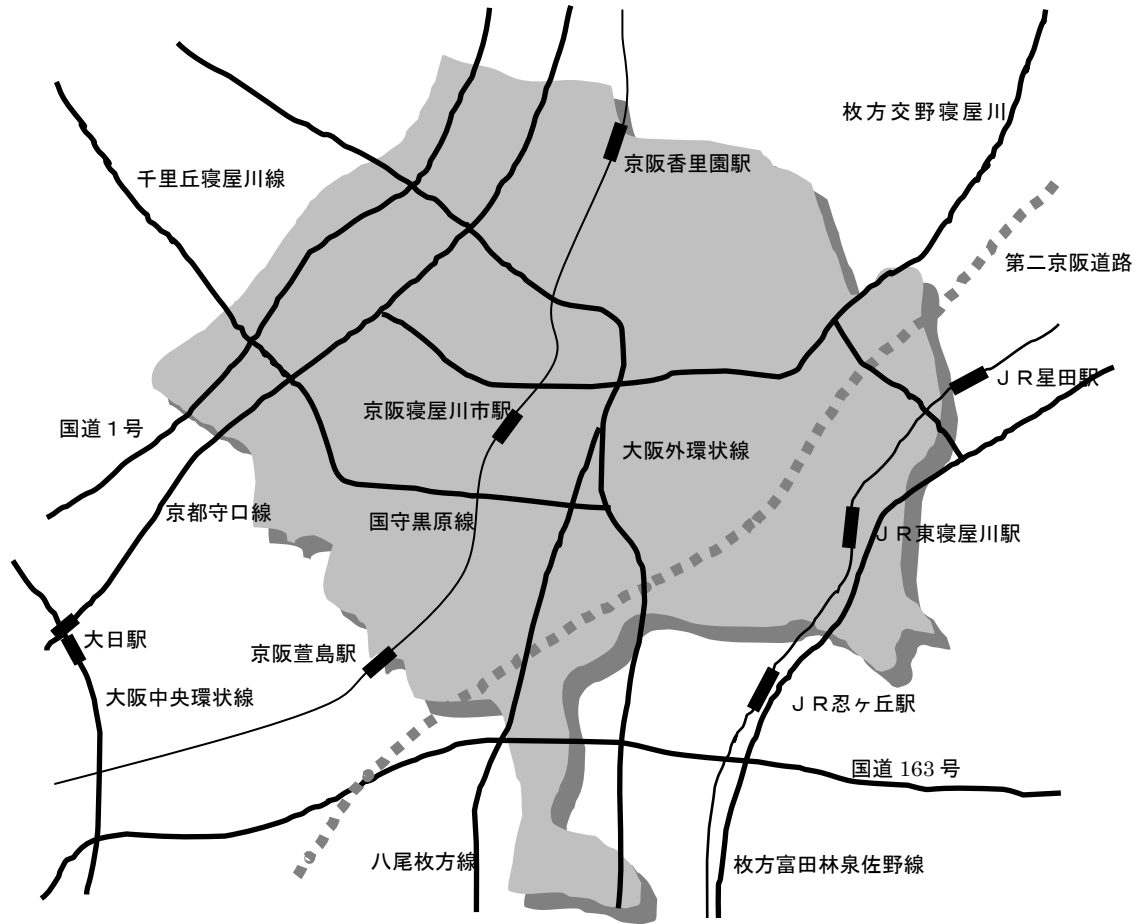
枚方交野寝屋川

京阪香里園駅

千里丘寝屋川線

第二京阪道路

ＪＲ星田駅

京阪寝屋川市駅

国道１号

大阪外環状線

京都守口線

国守黒原線

ＪＲ東寝屋川駅

大日駅

京阪萱島駅

大阪中央環状線

ＪＲ忍ヶ丘駅

国道 163 号

八尾枚方線

枚方富田林泉佐野線